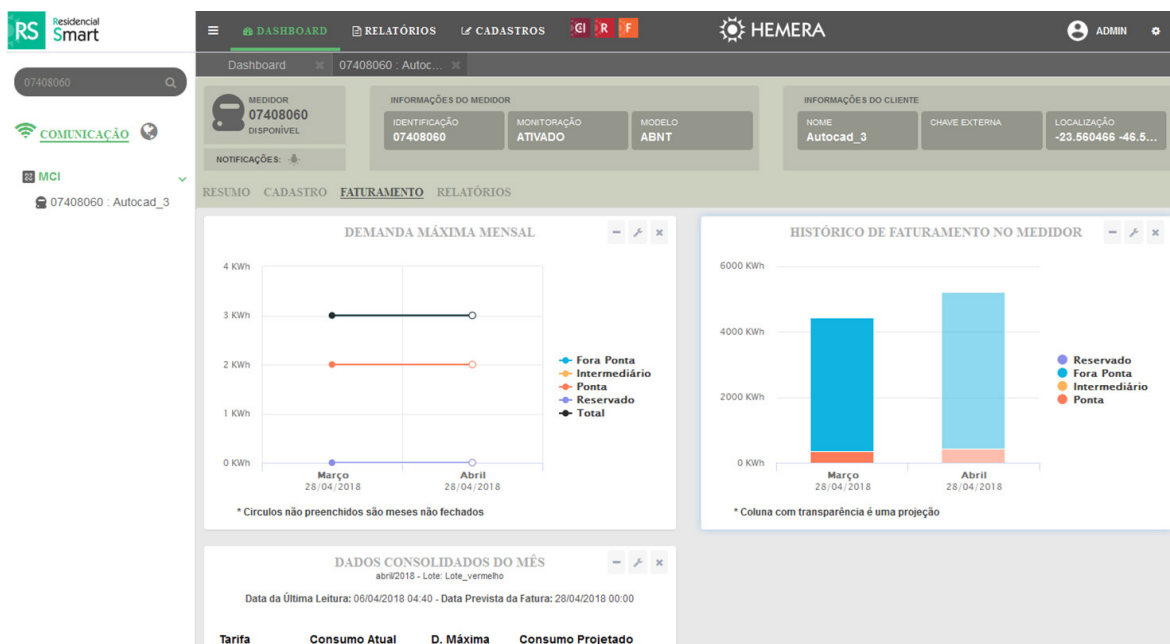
RS Residencial Smart

07408060

COMUNICAÇÃO

MCI

07408060 : Autocad_3

DASHBOARD RELATÓRIOS CADASTROS CI R F

HEMERA

ADMIN

Dashboard 07408060 : Autoc...

MEDIDOR
07408060
DISPONÍVEL

NOTIFICAÇÕES:

INFORMAÇÕES DO MEDIDOR

| IDENTIFICAÇÃO | MONITORAÇÃO | MODELO |
|---|---|---|
| 07408060 | ATIVADO | ABNT |

INFORMAÇÕES DO CLIENTE

| NOME | CHAVE EXTERNA | LOCALIZAÇÃO |
|---|---|---|
| Autocad_3 | | -23.560466 -46.5... |

RESUMO CADASTRO FATURAMENTO RELATÓRIOS

DEMANDA MÁXIMA MENSAL

4 KWh
3 KWh
2 KWh
1 KWh
0 KWh

Março 28/04/2018
Abril 28/04/2018

Fora Ponta
Intermediário
Ponta
Reservado
Total

* Circulos não preenchidos são meses não fechados

HISTÓRICO DE FATURAMENTO NO MEDIDOR

6000 KWh
4000 KWh
2000 KWh
0 KWh

Março 28/04/2018
Abril 28/04/2018

Reservado
Fora Ponta
Intermediário
Ponta

* Coluna com transparência é uma projeção

DADOS CONSOLIDADOS DO MÊS
abril/2018 - Lote: Lote_vermelho

Data da Última Leitura: 06/04/2018 04:40 - Data Prevista da Fatura: 28/04/2018 00:00

Tarifa Consumo Atual D. Máxima Consumo Projetado